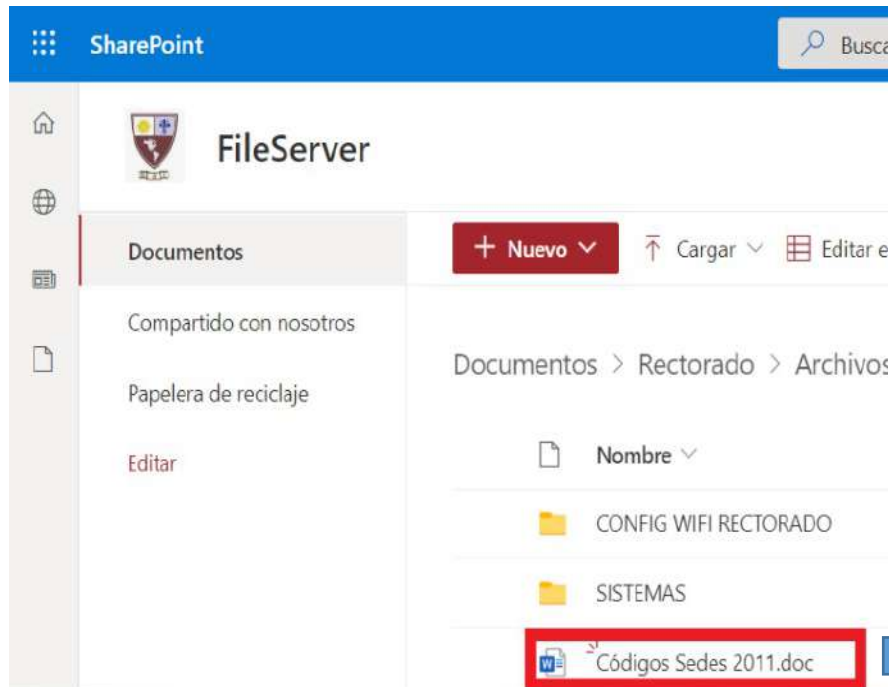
SharePoint

Busca

FileServer

Documentos

Compartido con nosotros

Papelera de reciclaje

Editar

+ Nuevo

Cargar

Editar e

Documentos > Rectorado > Archivos

Nombre

CONFIG WIFI RECTORADO

SISTEMAS

Códigos Sedes 2011.doc